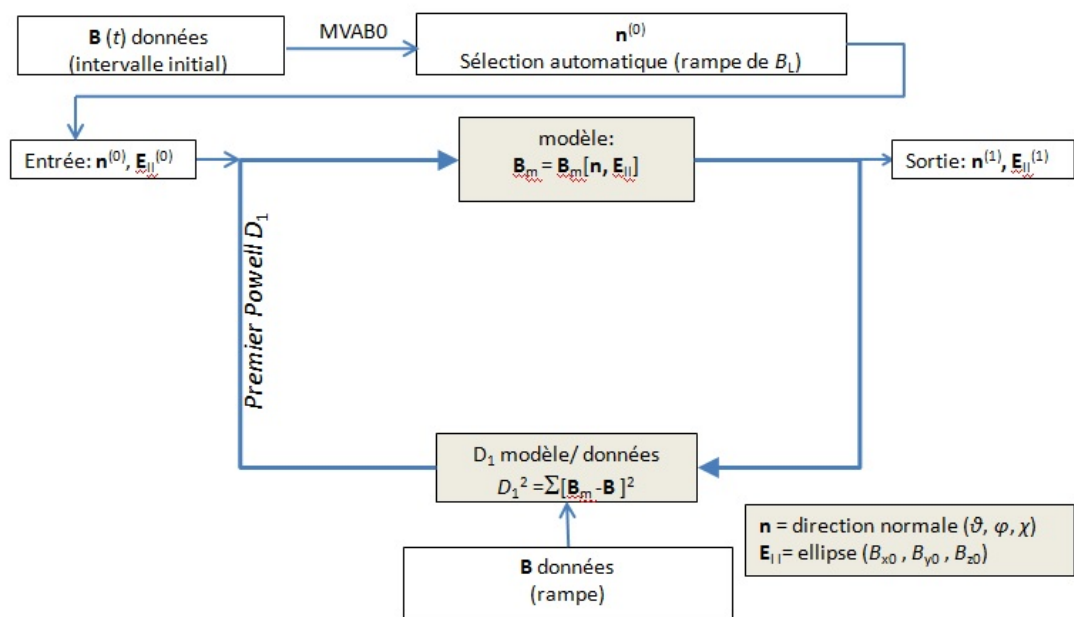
**B** (*t*) données (intervalle initial)

MVAB0

$\mathbf{n}^{(0)}$
Sélection automatique (rampe de $B_L$)

Entrée: $\mathbf{n}^{(0)}$, $\mathbf{E}_{II}^{(0)}$

modèle:
$\mathbf{B_m} = \mathbf{B_m}[\mathbf{n}, \mathbf{E_{II}}]$

Sortie: $\mathbf{n}^{(1)}$, $\mathbf{E}_{II}^{(1)}$

*Premier Powell $D_1$*

$D_1$ modèle/ données
$D_1{}^2 = \sum[\mathbf{B_m} - \mathbf{B}]^2$

**B** données
(rampe)

**n** = direction normale ($\vartheta$, $\varphi$, $\chi$)
$\mathbf{E}_{II}$= ellipse ($B_{x0}$ , $B_{y0}$ , $B_{z0}$)